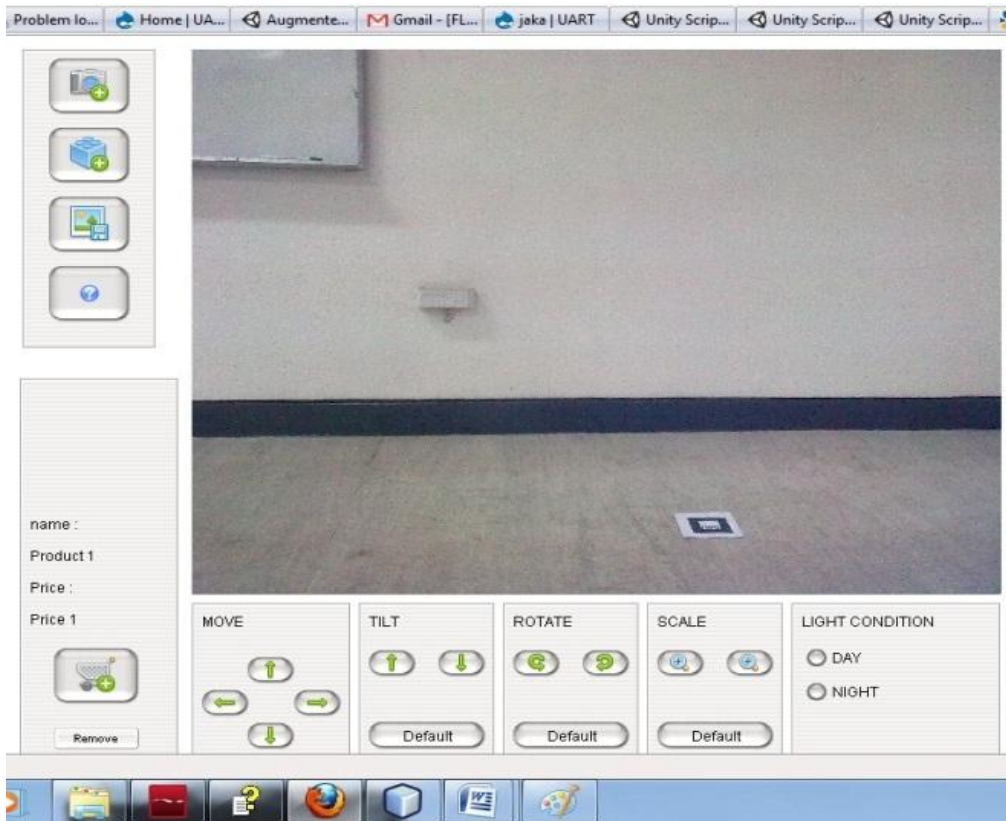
Problem lo... Home | UA... Augmente... Gmail - [FL... jaka | UART Unity Scrip... Unity Scrip... Unity Scrip...

name :
Product 1
Price :
Price 1

Remove

MOVE

TILT

Default

ROTATE

Default

SCALE

Default

LIGHT CONDITION
DAY
NIGHT